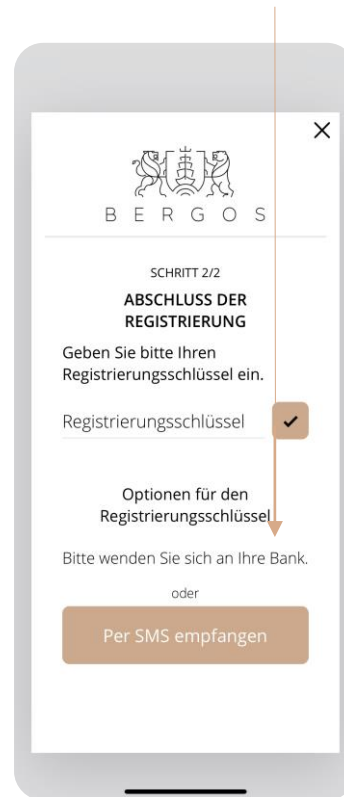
×

BERGOS

SCHRITT 2/2

ABSCHLUSS DER REGISTRIERUNG

Geben Sie bitte Ihren Registrierungsschlüssel ein.

Registrierungsschlüssel ✓

Optionen für den Registrierungsschlüssel

Bitte wenden Sie sich an Ihre Bank.

oder

Per SMS empfangen